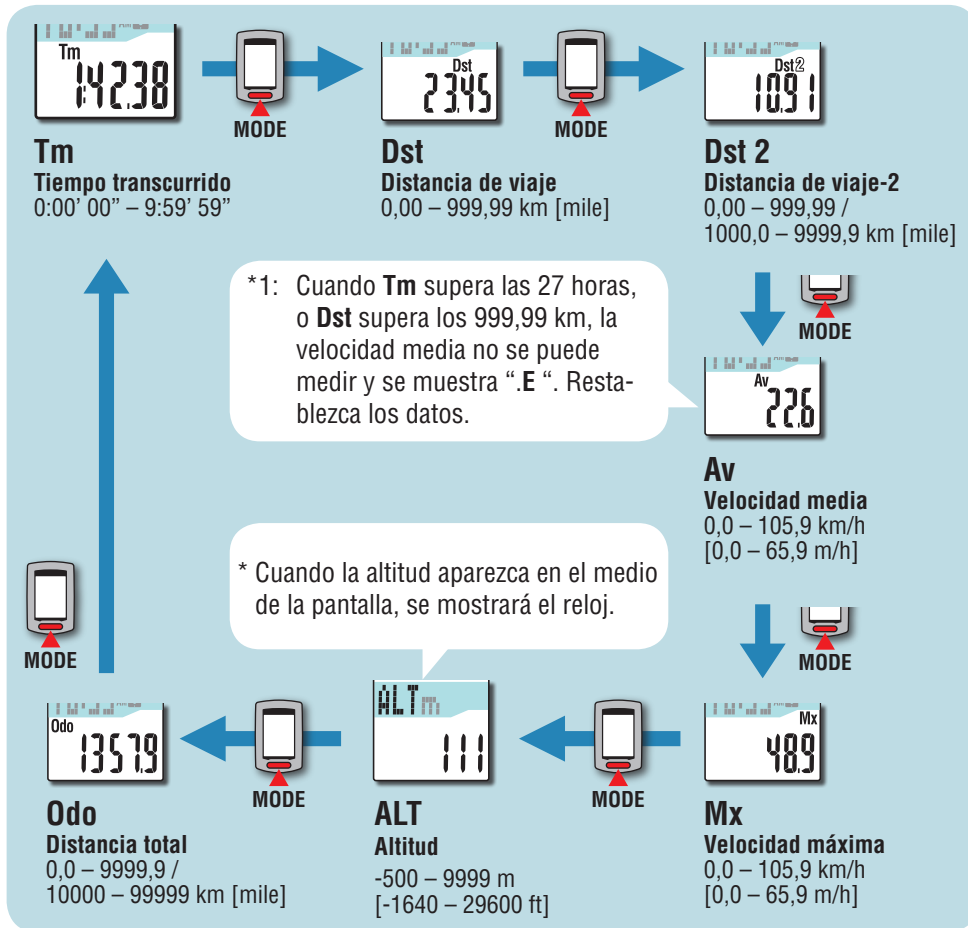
Tm
1:42:38

MODE

Dst
23.45

MODE

Dst2
10.91

Tm
Tiempo transcurrido
0:00' 00" – 9:59' 59"

Dst
Distancia de viaje
0,00 – 999,99 km [mile]

Dst 2
Distancia de viaje-2
0,00 – 999,99 / 1000,0 – 9999,9 km [mile]

*1: Cuando **Tm** supera las 27 horas, o **Dst** supera los 999,99 km, la velocidad media no se puede medir y se muestra ".**E** ". Restablezca los datos.

MODE

Av
22.6

Av
Velocidad media
0,0 – 105,9 km/h
[0,0 – 65,9 m/h]

* Cuando la altitud aparezca en el medio de la pantalla, se mostrará el reloj.

MODE

MODE

Odo
1357.9

MODE

ALT m
111

MODE

Mx
48.9

Odo
Distancia total
0,0 – 9999,9 / 10000 – 99999 km [mile]

ALT
Altitud
-500 – 9999 m
[-1640 – 29600 ft]

Mx
Velocidad máxima
0,0 – 105,9 km/h
[0,0 – 65,9 m/h]